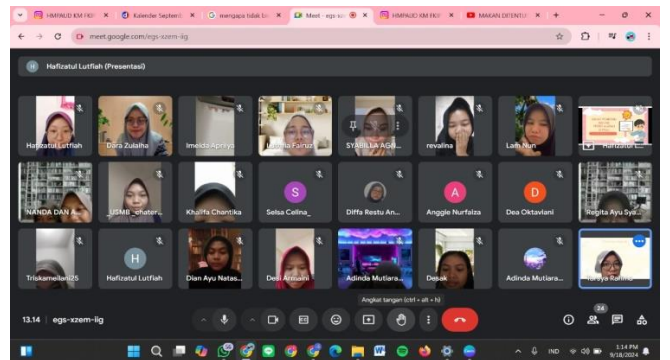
HMPAUD KM FKIP | Kalender Septem | mengapa tidak bi | Meet - egs-xz | HMPAUD KM FKIP | MAKAN DENTUT

meet.google.com/egs-xzem-iig

Hafizatul Lutfiah (Presentasi)

Hafizatul Lutfiah
Dara Zulaiha
Imelda Apriya
Lathifa Fairuz
SYABILLA AGB...
revalina
Lam Nun
Hafizatul L...
NANDA DAN A...
_USMB_chater...
Khalifa Chantika
Selsa Celina_
Diffa Restu An...
Anggie Nurfaiza
Dea Oktavlani
Regita Ayu Sya...
Triskameilani25
Hafizatul Lutfiah
Dian Ayu Natas...
Desi Armaini
Adinda Mutiara...
Desak
Adinda Mutiara...
Nurya Rahim...

S
A
D
H

Angkat tangan (ctrl + alt + h)

13.14 | egs-xzem-iig

24

IND
1:14 PM
9/18/2024